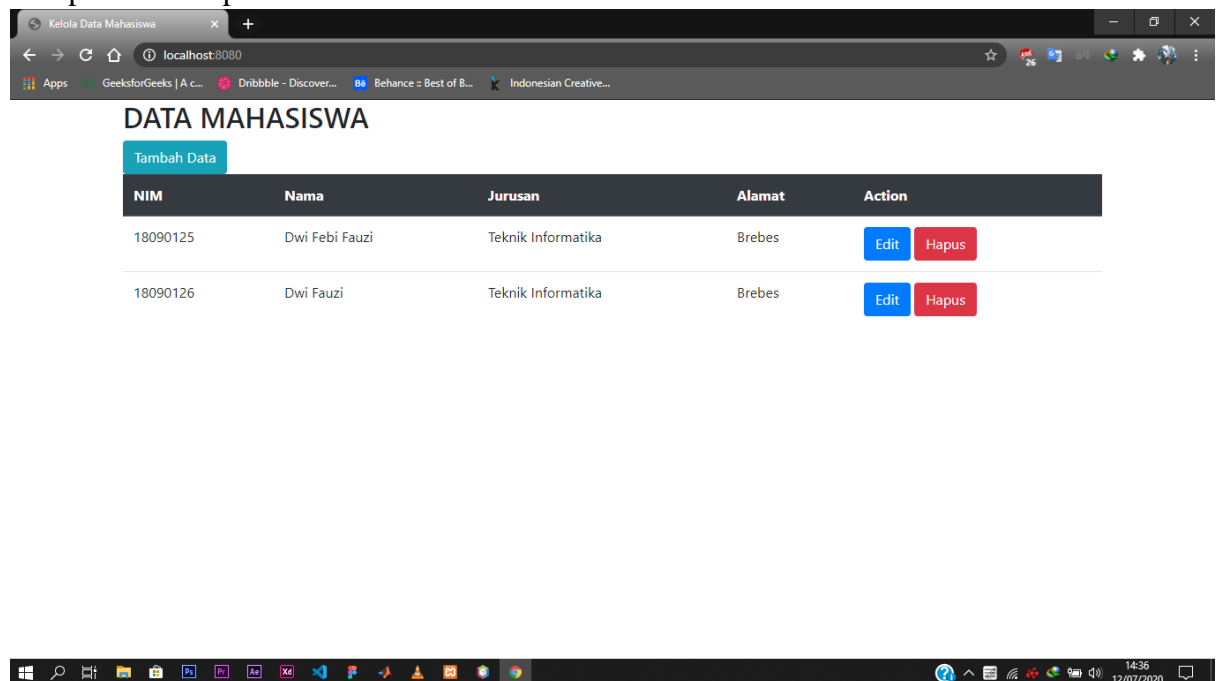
Kelola Data Mahasiswa

localhost:8080

Apps GeeksforGeeks | A c... Dribbble - Discover... Behance :: Best of B... Indonesian Creative...

DATA MAHASISWA

Tambah Data

| NIM | Nama | Jurusan | Alamat | Action |
|---|---|---|---|---|
| 18090125 | Dwi Febi Fauzi | Teknik Informatika | Brebes | Edit Hapus |
| 18090126 | Dwi Fauzi | Teknik Informatika | Brebes | Edit Hapus |

14:36
12/07/2020